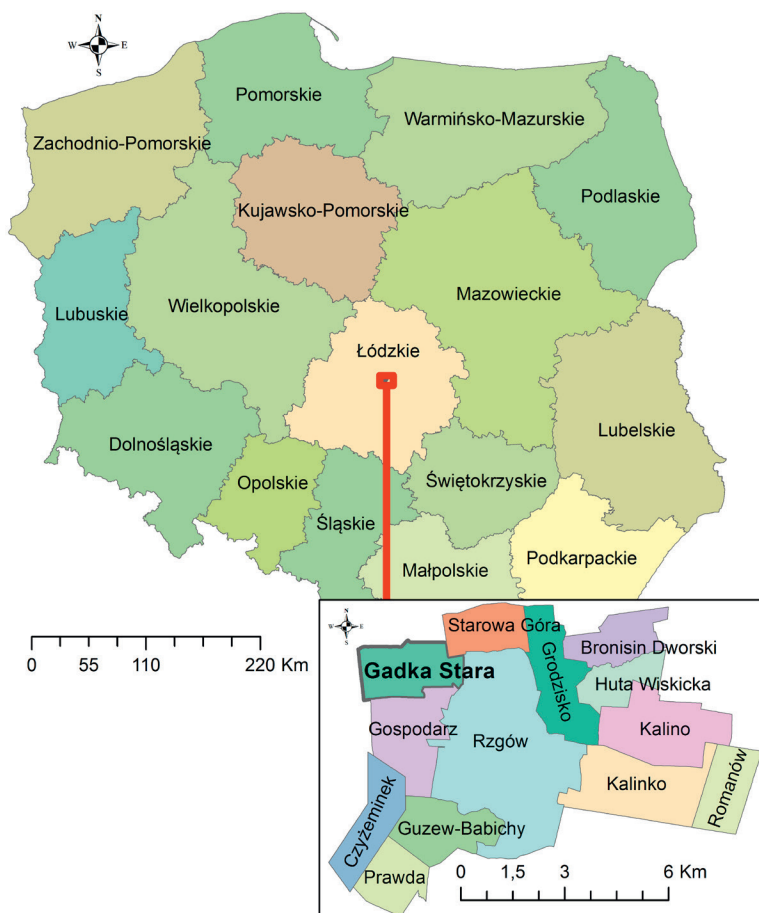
N
W E
S

Pomorskie

Warmińsko-Mazurskie

Zachodnio-Pomorskie

Kujawsko-Pomorskie

Podlaskie

Lubuskie

Wielkopolskie

Mazowieckie

Łódzkie

Lubelskie

Dolnośląskie

Opolskie

Świętokrzyskie

Śląskie

Małpolskie

Podkarpackie

0 55 110 220 Km

N
W E
S

Starowa Góra

Bronisin Dworski

Gadka Stara

Grodzisko

Huta Wiskicka

Gospodarz

Rzgów

Kalino

Kalinko

Romanów

Czyżeminek

Guzew-Babichy

Prawda

0 1,5 3 6 Km